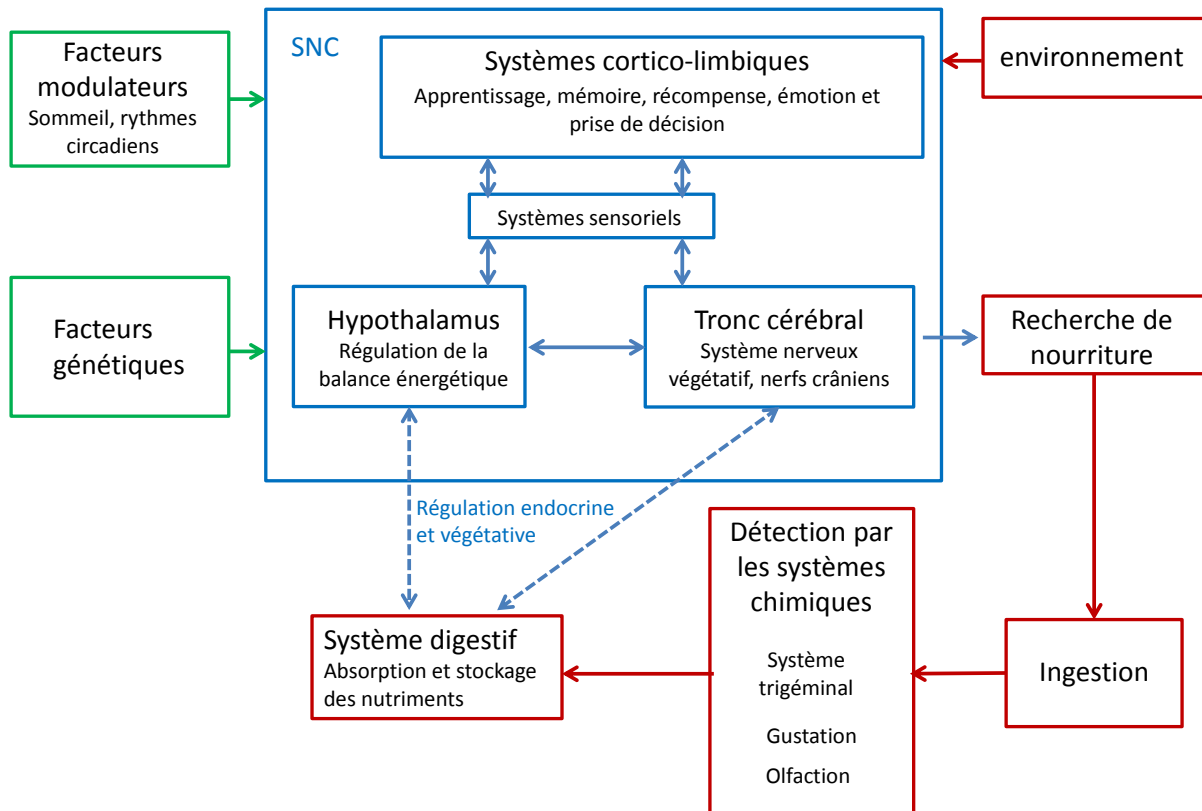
Facteurs modulateurs
Sommeil, rythmes circadiens

SNC

Systèmes cortico-limbiques
Apprentissage, mémoire, récompense, émotion et prise de décision

environnement

Systèmes sensoriels

Facteurs génétiques

Hypothalamus
Régulation de la balance énergétique

Tronc cérébral
Système nerveux végétatif, nerfs crâniens

Recherche de nourriture

Régulation endocrine et végétative

Détection par les systèmes chimiques

Système trigéminal

Gustation

Olfaction

Système digestif
Absorption et stockage des nutriments

Ingestion